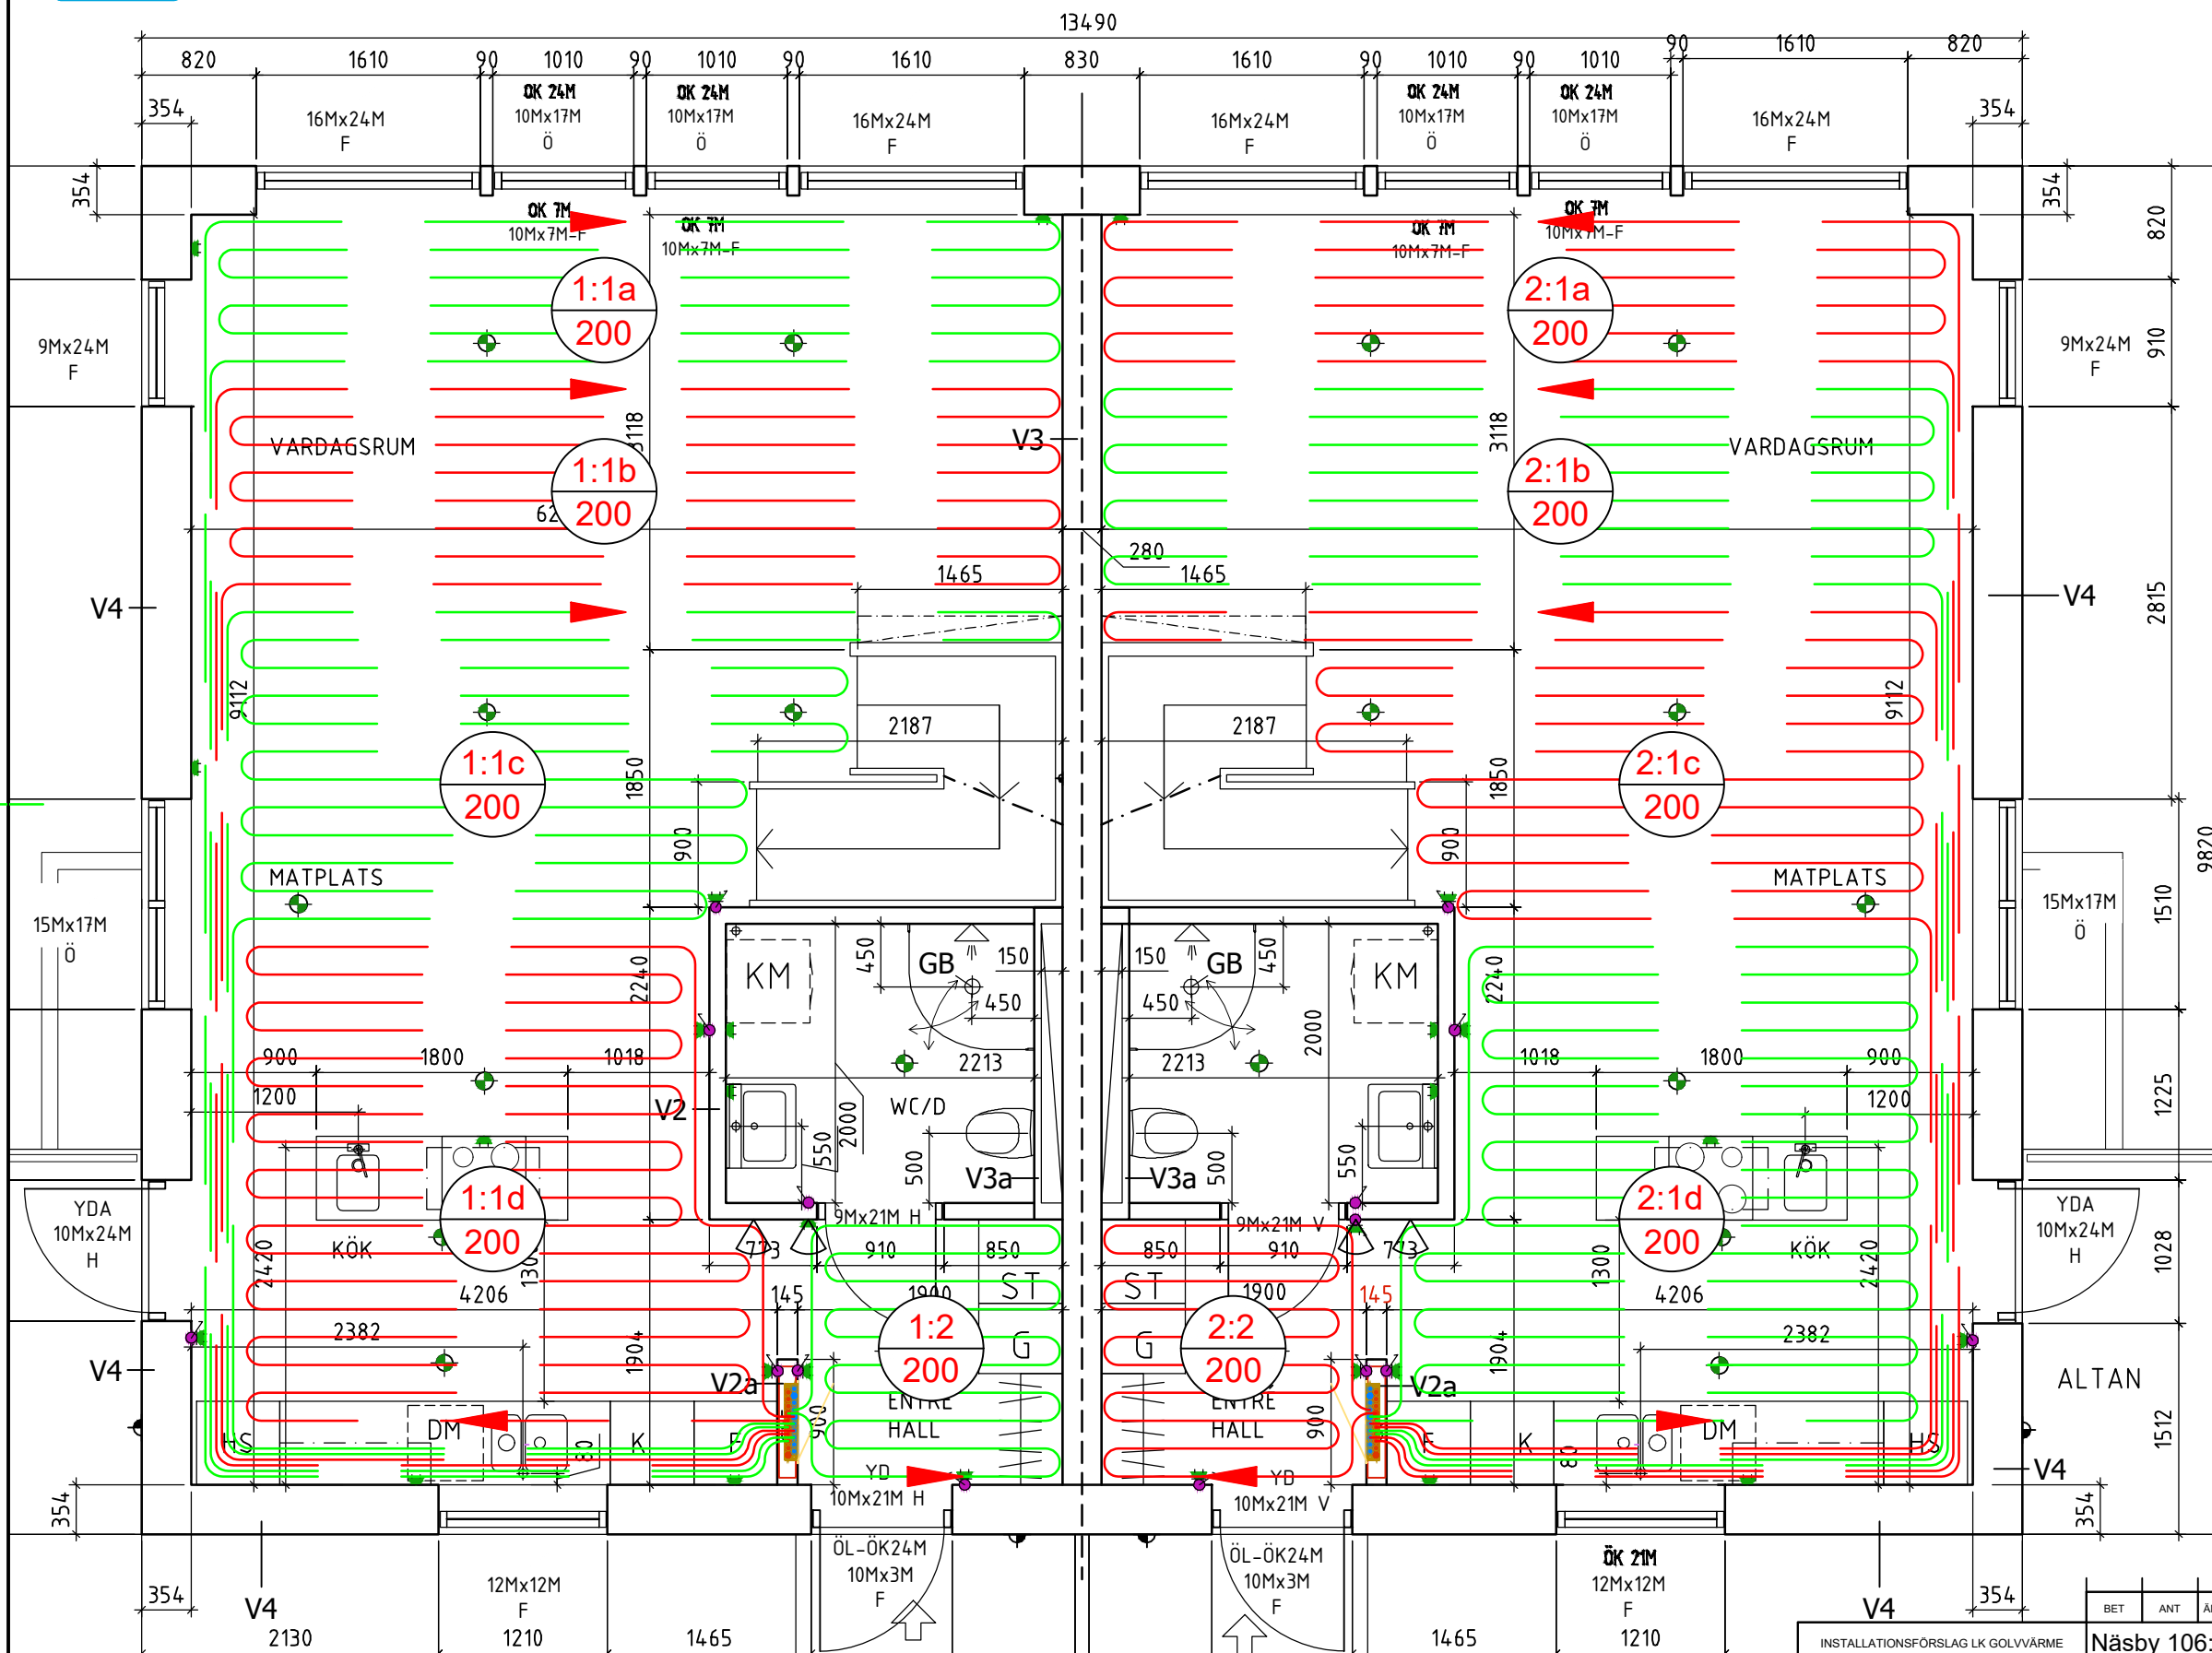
13490

820 1610 90 1010 90 1010 90 1610 830 1610 90 1010 90 1010 90 1610 820

354 16Mx24M F
ÖK 24M 10Mx17M Ö
ÖK 24M 10Mx17M Ö
16Mx24M F
16Mx24M F
ÖK 24M 10Mx17M Ö
ÖK 24M 10Mx17M Ö
16Mx24M F 354

354 354 820 910

ÖK 7M 10Mx7M-F
ÖK 7M 10Mx7M-F
ÖK 7M 10Mx7M-F
ÖK 7M 10Mx7M-F

1:1a 200
2:1a 200

9Mx24M F
9Mx24M F

VARDAGSRUM
3118
V3
3118
VARDAGSRUM

1:1b 200
62
2:1b 200

280
1465 1465

V4
V4
2815

2187 2187
9112 9112

1:1c 200
1850
1850
2:1c 200

900 900
MATPLATS
MATPLATS

15Mx17M Ö
15Mx17M Ö
1510
9820

2240 KM 450 GB 150 450 2213
150 GB 450 KM 450 2000 2213 2240

900 1800 1018 1018 1800 900
1200 1200
1225

V2 WC/D 2000 550 500 V3a V3a 500 550

1:1d 200
2:1d 200

YDA 10Mx24M H
YDA 10Mx24M H

KÖK 2420 4206 130 773 145 9Mx21M H 910 850 ST
850 910 9Mx21M V 773 145 ST 1300 4206 KÖK 2420
1028

2382 1904 1900 1900 1904 2382

1:2 200
2:2 200
G G

V4 V2a ENTRE HALL ENTRE HALL V2a ALTAN

HS DM 80 K F 900 YD 900 YD F K 80 DM HS
1512
V4

354 10Mx21M H 10Mx21M V 354

ÖL-ÖK24M 10Mx3M F
ÖL-ÖK24M 10Mx3M F
12Mx12M F
ÖK 21M 12Mx12M F

354 V4 2130 1210 1465 1465 1210 V4 354

BET ANT
INSTALLATIONSFÖRSLAG LK GOLVVÄRME
Näsby 106